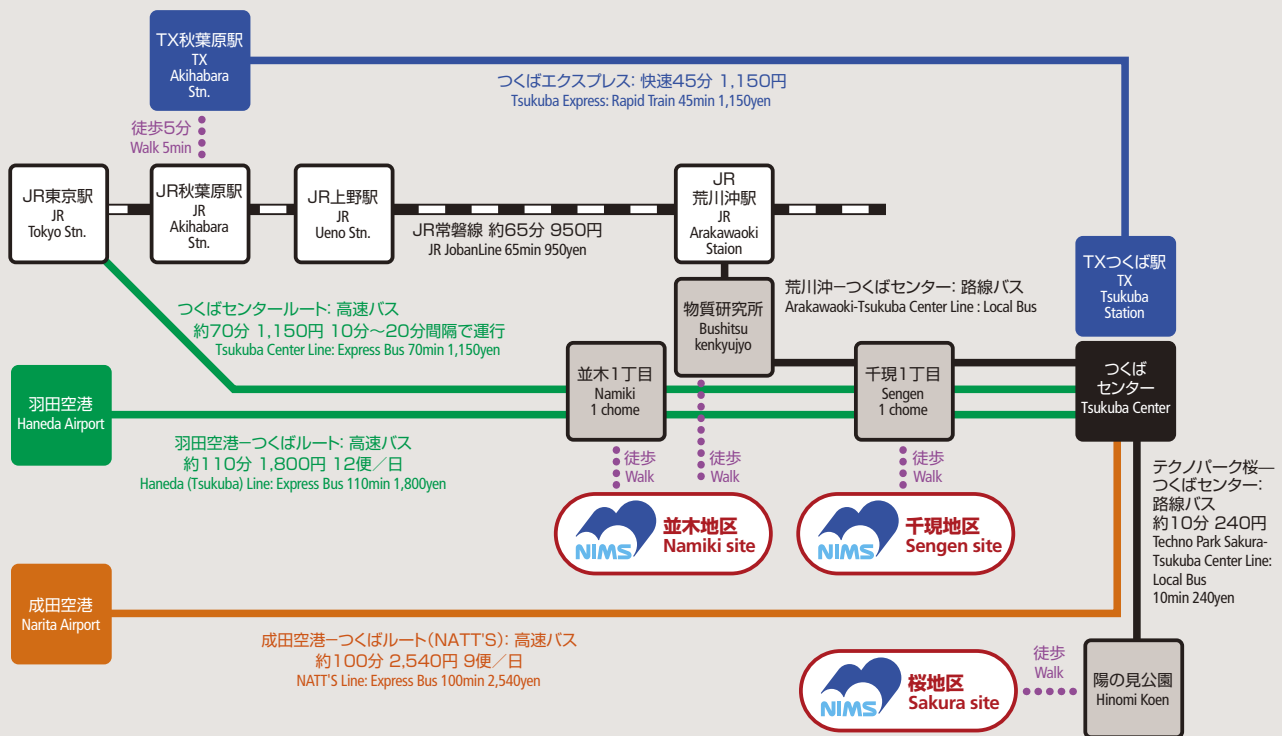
TX秋葉原駅
TX
Akihabara
Stn.

つくばエクスプレス: 快速45分 1,150円
Tsukuba Express: Rapid Train 45min 1,150yen

徒歩5分
Walk 5min

JR東京駅
JR
Tokyo Stn.

JR秋葉原駅
JR
Akihabara
Stn.

JR上野駅
JR
Ueno Stn.

JR常磐線 約65分 950円
JR JobanLine 65min 950yen

JR
荒川沖駅
JR
Arakawaoki
Staion

荒川沖ーつくばセンター: 路線バス
Arakawaoki-Tsukuba Center Line : Local Bus

TXつくば駅
TX
Tsukuba
Station

つくばセンタールート: 高速バス
約70分 1,150円 10分〜20分間隔で運行
Tsukuba Center Line: Express Bus 70min 1,150yen

物質研究所
Bushitsu
kenkyujyo

並木1丁目
Namiki
1 chome

千現1丁目
Sengen
1 chome

つくば
センター
Tsukuba Center

羽田空港
Haneda Airport

羽田空港ーつくばルート: 高速バス
約110分 1,800円 12便／日
Haneda (Tsukuba) Line: Express Bus 110min 1,800yen

徒歩
Walk

徒歩
Walk

徒歩
Walk

テクノパーク桜—
つくばセンター:
路線バス
約10分 240円
Techno Park Sakura-
Tsukuba Center Line:
Local Bus
10min 240yen

NIMS
並木地区
Namiki site

NIMS
千現地区
Sengen site

成田空港
Narita Airport

成田空港ーつくばルート(NATT'S): 高速バス
約100分 2,540円 9便／日
NATT'S Line: Express Bus 100min 2,540yen

徒歩
Walk

NIMS
桜地区
Sakura site

陽の見公園
Hinomi Koen